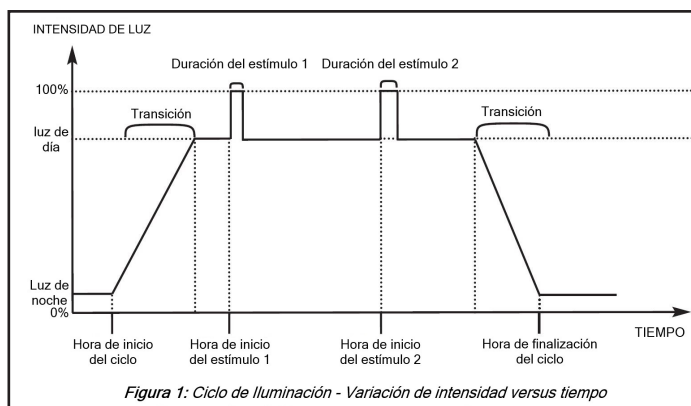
INTENSIDAD DE LUZ

Duración del estímulo 1

Duración del estímulo 2

100%

Transición

Transición

luz de día

Luz de noche

0%

TIEMPO

Hora de inicio del ciclo

Hora de inicio del estímulo 1

Hora de inicio del estímulo 2

Hora de finalización del ciclo

Figura 1: Ciclo de Iluminación - Variación de intensidad versus tiempo